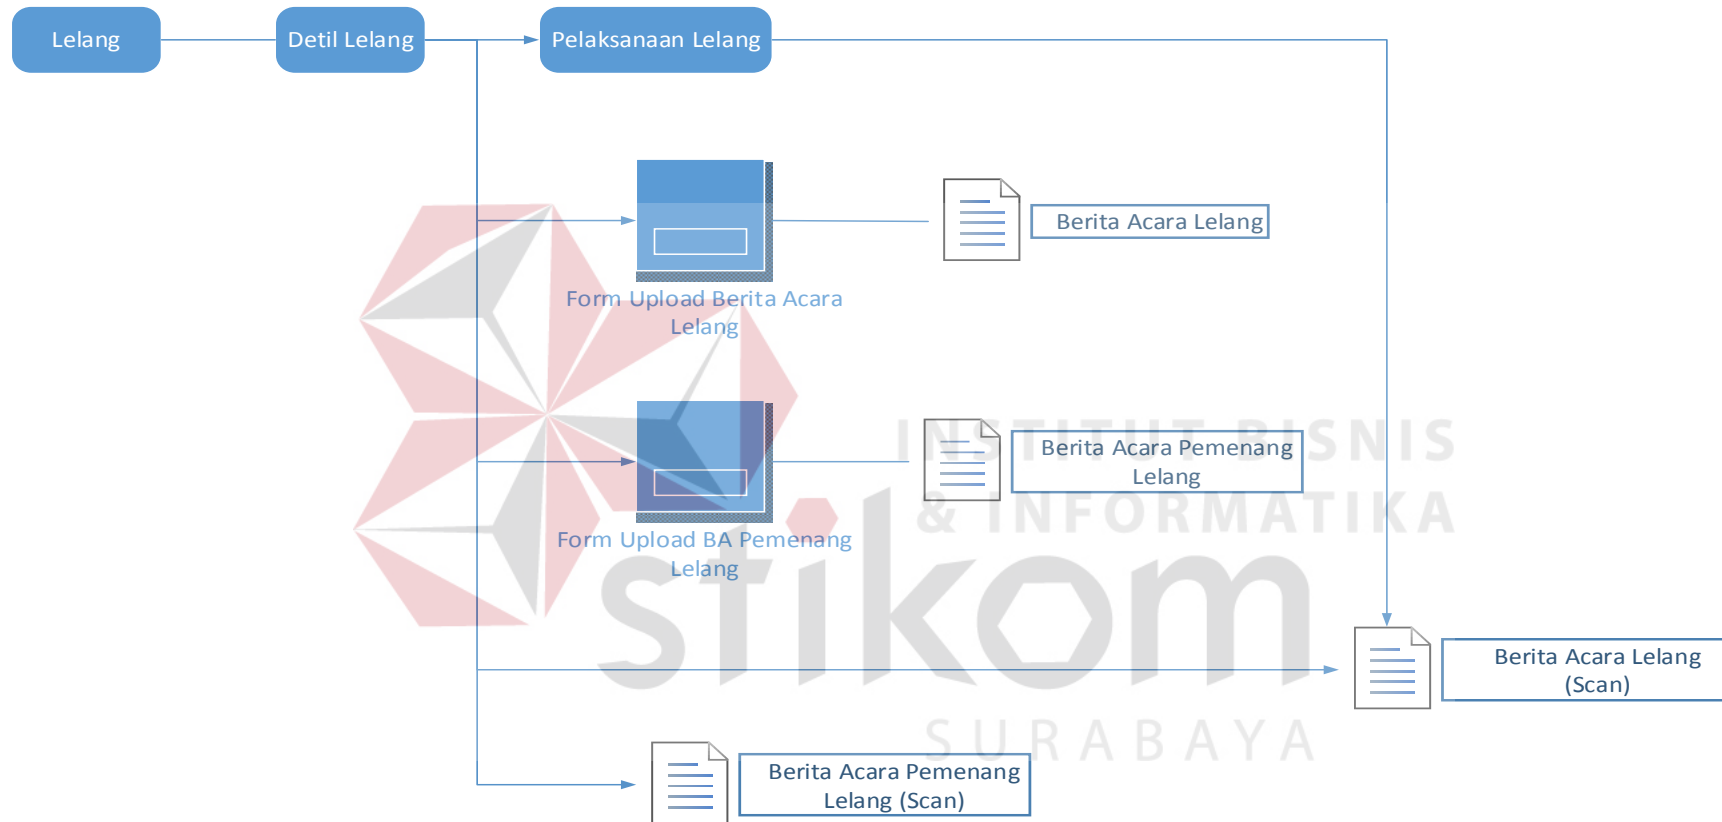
Lelang

Detil Lelang

Pelaksanaan Lelang

Form Upload Berita Acara Lelang

Berita Acara Lelang

Form Upload BA Pemenang Lelang

Berita Acara Pemenang Lelang

Berita Acara Lelang (Scan)

Berita Acara Pemenang Lelang (Scan)

INSTITUT BISNIS & INFORMATIKA

stikom

SURABAYA